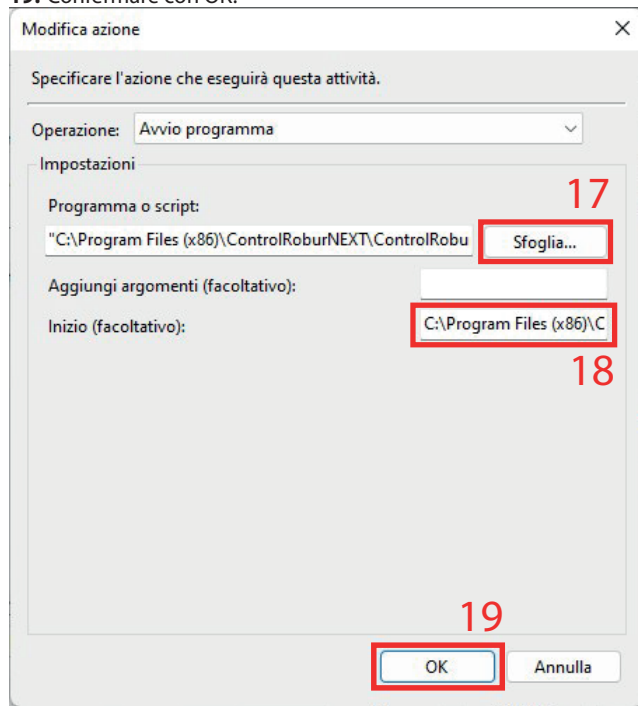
19. Confermare con OK.

Modifica azione

×

Specificare l'azione che eseguirà questa attività.

Operazione: Avvio programma

Impostazioni

Programma o script:

17

"C:\Program Files (x86)\ControlRoburNEXT\ControlRobu

Sfoglia...

Aggiungi argomenti (facoltativo):

Inizio (facoltativo):

C:\Program Files (x86)\C

18

19

OK

Annulla